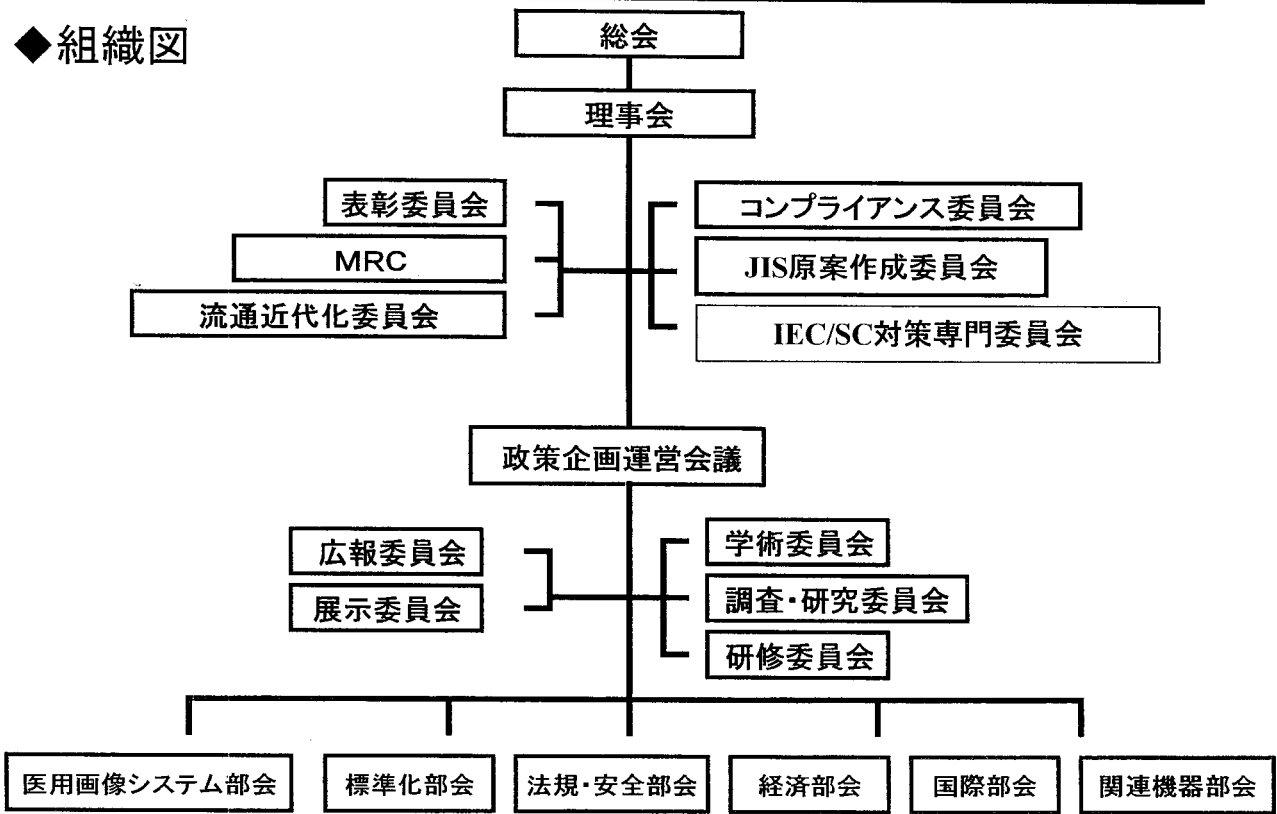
◆組織図

総会

理事会

表彰委員会

MRC

流通近代化委員会

コンプライアンス委員会

JIS原案作成委員会

IEC/SC対策専門委員会

政策企画運営会議

広報委員会

展示委員会

学術委員会

調査・研究委員会

研修委員会

医用画像システム部会

標準化部会

法規・安全部会

経済部会

国際部会

関連機器部会